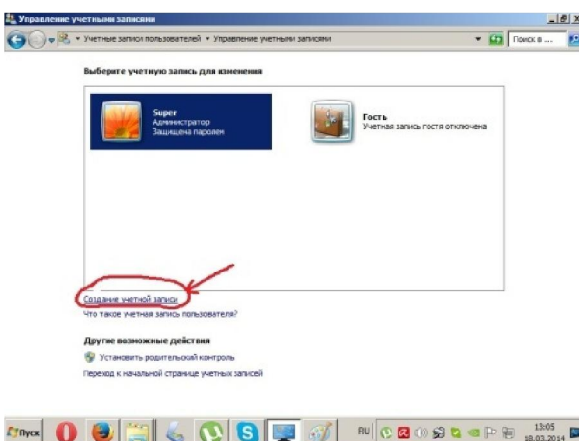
Управление учетными записями

Учетные записи пользователей ▸ Управление учетными записями

Поиск в ...

Выберите учетную запись для изменения

Super
Администратор
Защищена паролем

Гость
Учетная запись гостя отключена

Создание учетной записи

Что такое учетная запись пользователя?

Другие возможные действия

Установить родительский контроль

Переход к начальной странице учетных записей

Пуск

RU

13:05
18.03.2014